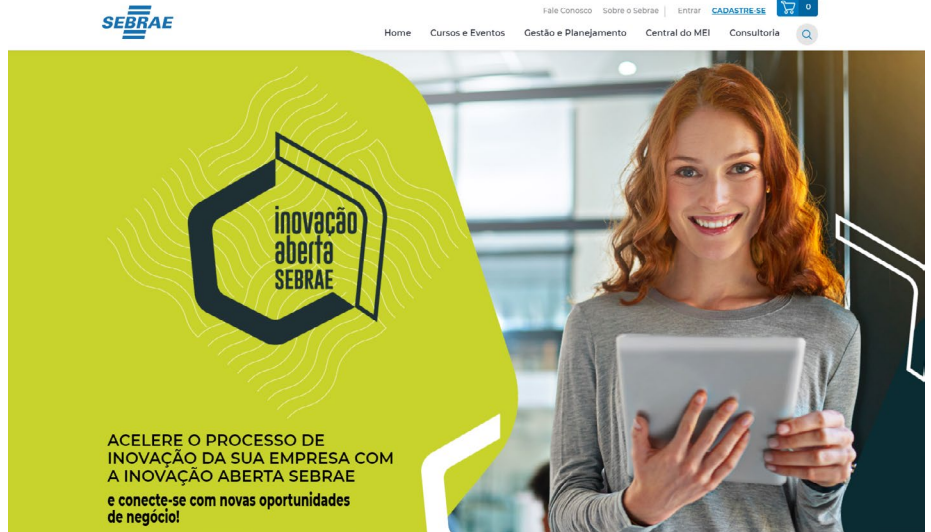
SEBRAE

Fale Conosco | Sobre o Sebrae | Entrar | CADASTRE-SE | 0

Home | Cursos e Eventos | Gestão e Planejamento | Central do MEI | Consultoria

inovação aberta SEBRAE

ACELERE O PROCESSO DE INOVAÇÃO DA SUA EMPRESA COM A INOVAÇÃO ABERTA SEBRAE

e conecte-se com novas oportunidades de negócio!